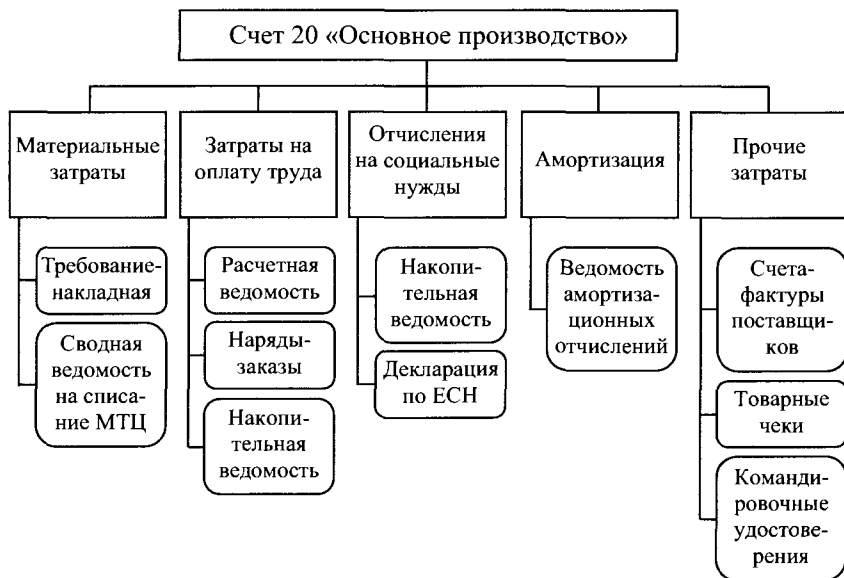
Счет 20 «Основное производство»

Материальные затраты

Требование-накладная

Сводная ведомость на списание МТЦ

Затраты на оплату труда

Расчетная ведомость

Наряды-заказы

Накопительная ведомость

Отчисления на социальные нужды

Накопительная ведомость

Декларация по ЕСН

Амортизация

Ведомость амортизационных отчислений

Прочие затраты

Счета-фактуры поставщиков

Товарные чеки

Командировочные удостоверения